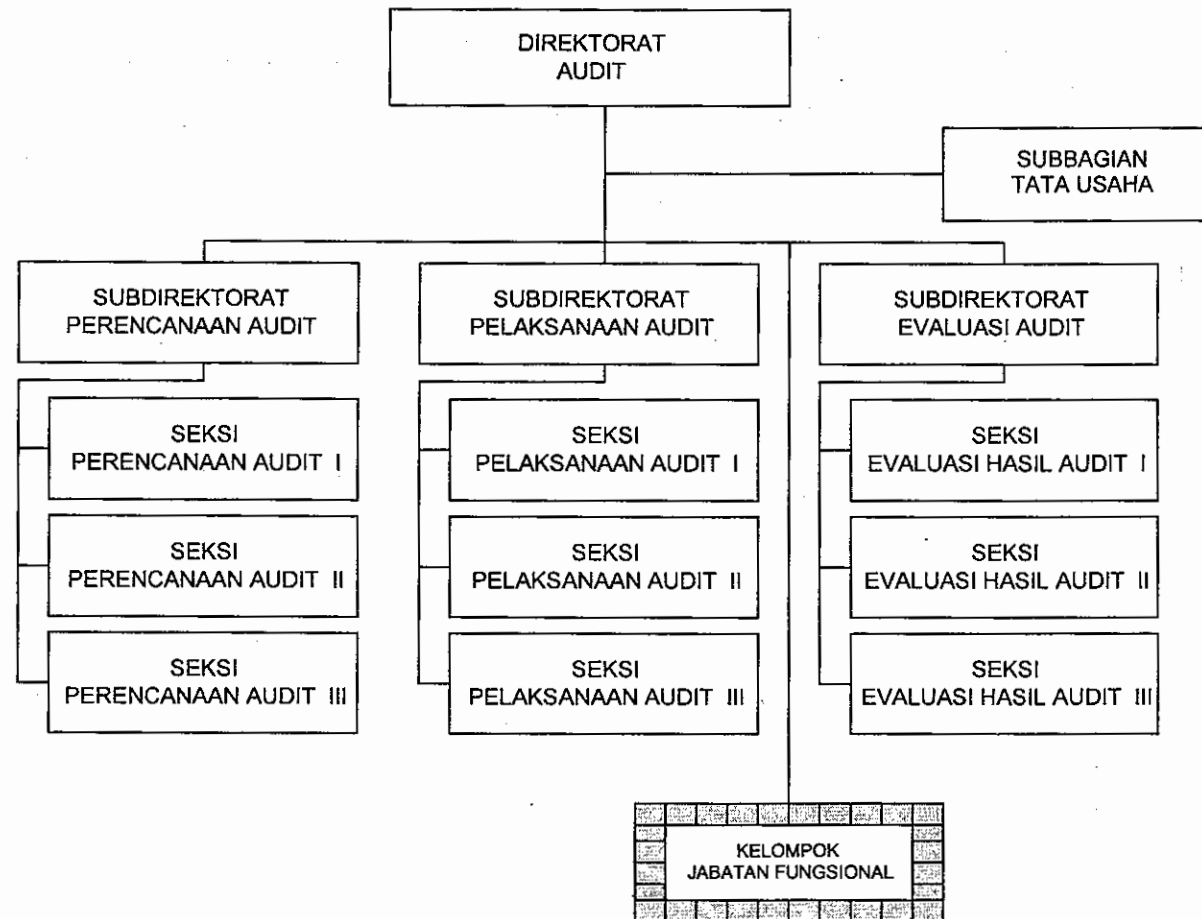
DIREKTORAT AUDIT

SUBBAGIAN TATA USAHA

SUBDIREKTORAT PERENCANAAN AUDIT

SEKSI PERENCANAAN AUDIT I

SEKSI PERENCANAAN AUDIT II

SEKSI PERENCANAAN AUDIT III

SUBDIREKTORAT PELAKSANAAN AUDIT

SEKSI PELAKSANAAN AUDIT I

SEKSI PELAKSANAAN AUDIT II

SEKSI PELAKSANAAN AUDIT III

SUBDIREKTORAT EVALUASI AUDIT

SEKSI EVALUASI HASIL AUDIT I

SEKSI EVALUASI HASIL AUDIT II

SEKSI EVALUASI HASIL AUDIT III

KELOMPOK JABATAN FUNGSIONAL